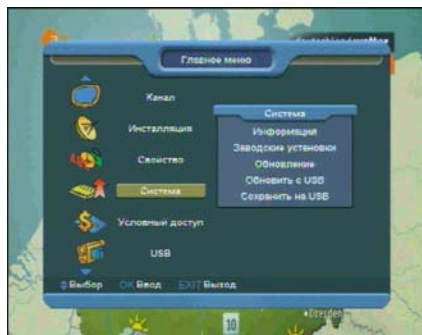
deutschlandwetter

Главное меню

Канал

Инсталляция

Свойство

Система

Условный доступ

USB

Система

Информация

Заводские установки

Обновление

Обновить с USB

Сохранить на USB

Выбор OK Ввод EXIT Выход

10

Dresden